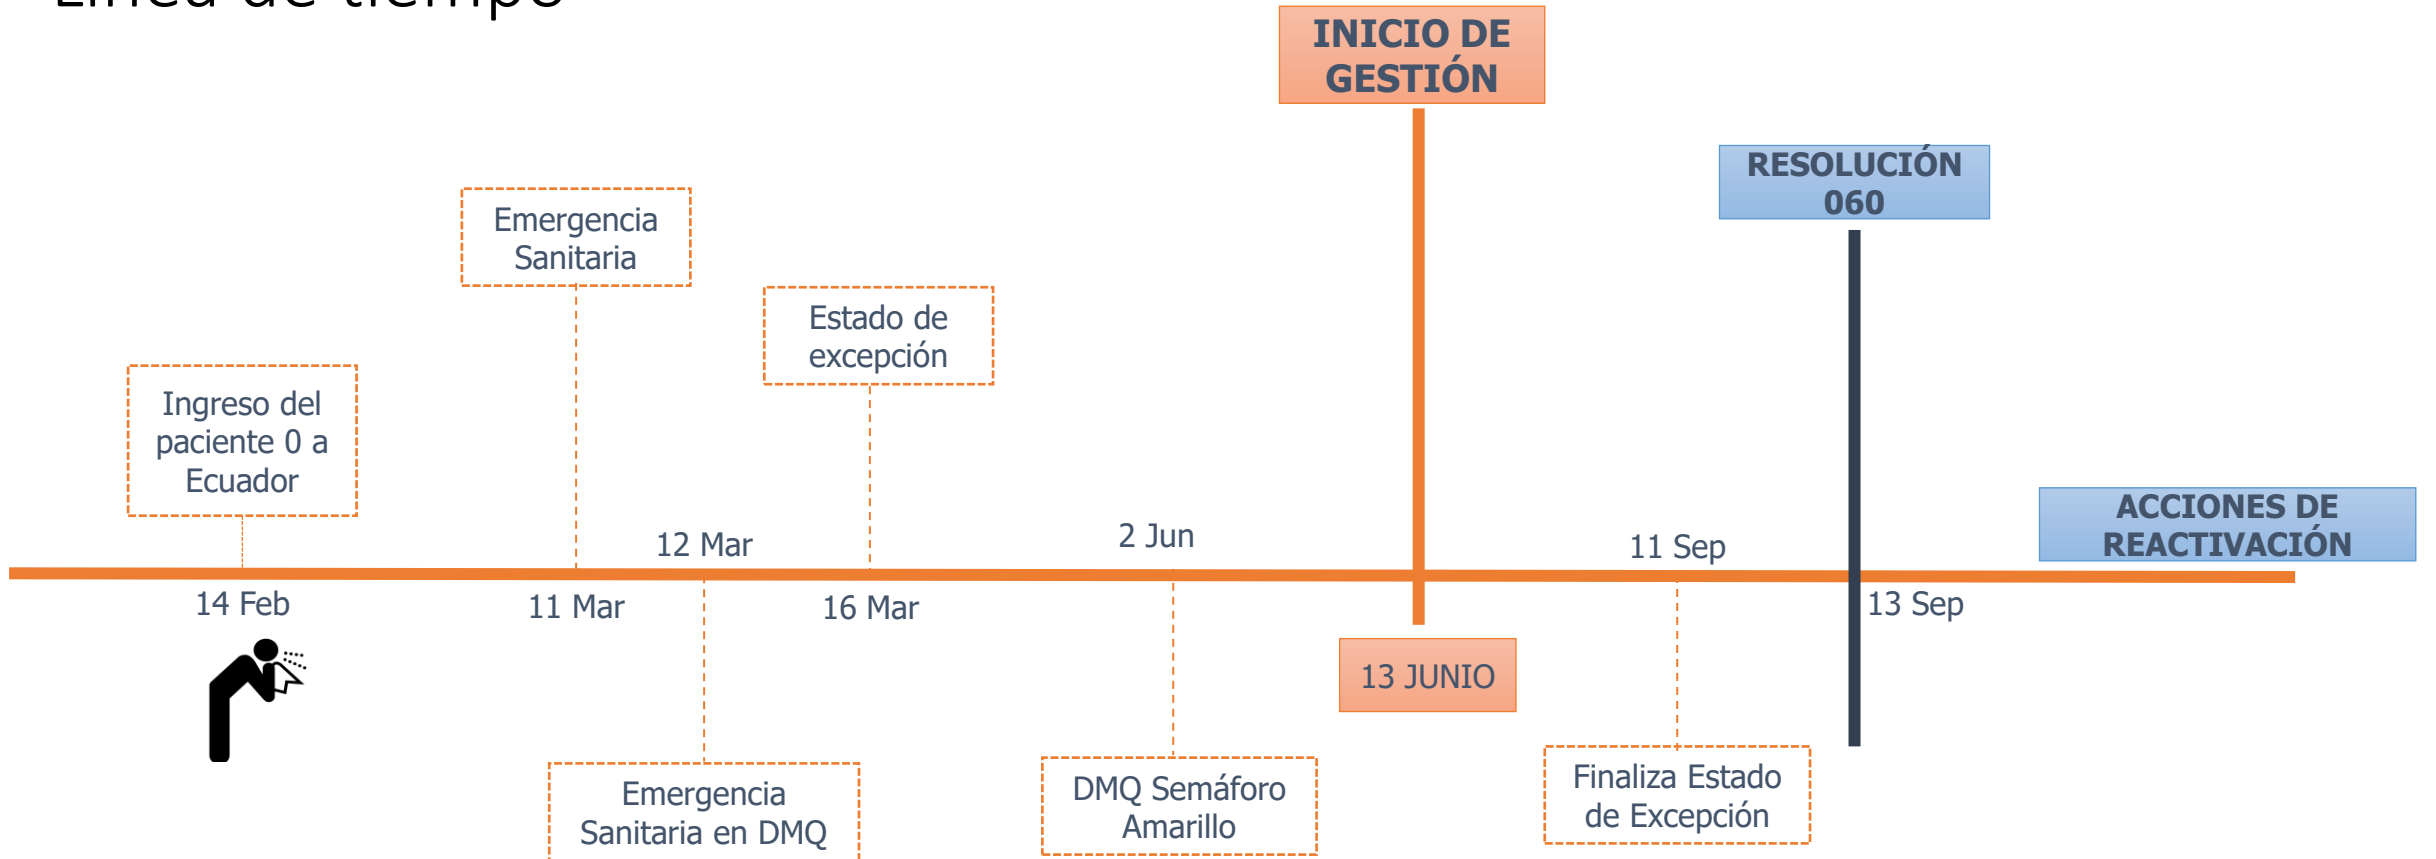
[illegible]

INICIO DE GESTIÓN

RESOLUCIÓN 060

Emergencia Sanitaria

Estado de excepción

Ingreso del paciente 0 a Ecuador

ACCIONES DE REACTIVACIÓN

12 Mar

2 Jun

11 Sep

14 Feb

11 Mar

16 Mar

13 Sep

13 JUNIO

Emergencia Sanitaria en DMQ

DMQ Semáforo Amarillo

Finaliza Estado de Excepción